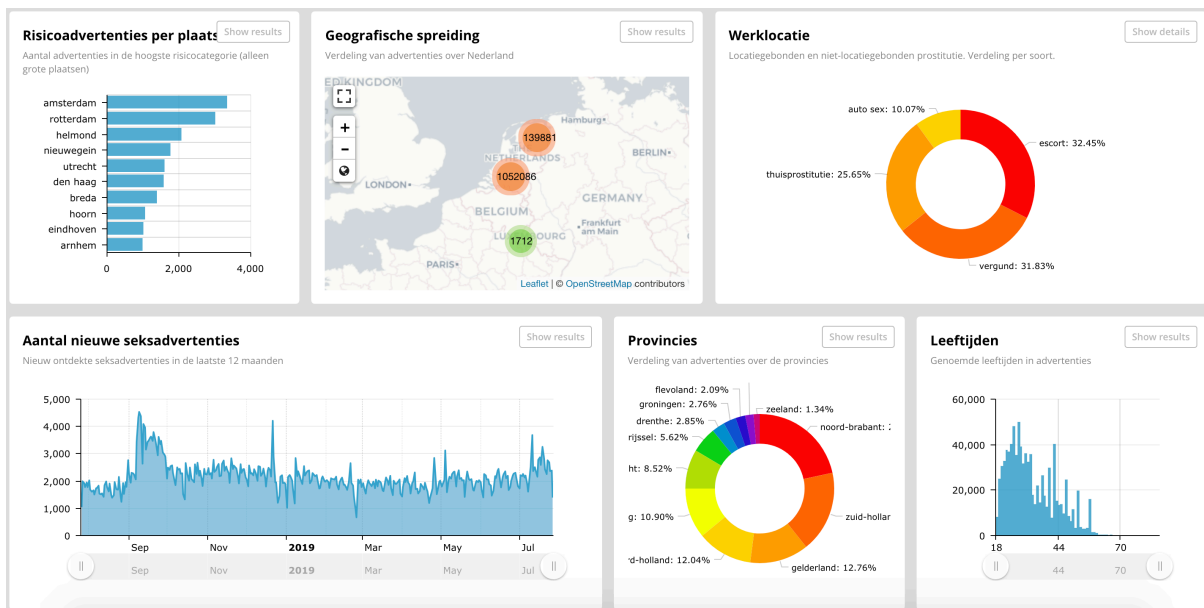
Risicoadvertenties per plaats

Show results

Aantal advertenties in de hoogste risicocategorie (alleen grote plaatsen)

amsterdam
rotterdam
helmond
nieuwegein
utrecht
den haag
breda
hoorn
eindhoven
arnhem

0
2,000
4,000

Geografische spreiding

Show results

Verdeling van advertenties over Nederland

+
−

ED KINGDOM
Hamburg
NETHERLANDS
BERLIN
LONDON
GERMANY
BELGIUM
Frankfurt am Main
LUXEMBOURG
PARIS

139881
1052086
1712

Leaflet | © OpenStreetMap contributors

Werklocatie

Show details

Locatiegebonden en niet-locatiegebonden prostitutie. Verdeling per soort.

auto sex: 10.07%
escort: 32.45%
thuisprostitutie: 25.65%
vergund: 31.83%

Aantal nieuwe seksadvertenties

Show results

Nieuw ontdekte seksadvertenties in de laatste 12 maanden

5,000
4,000
3,000
2,000
1,000
0

Sep
Nov
2019
Mar
May
Jul

Sep
Nov
2019
Mar
May
Jul

Provincies

Show results

Verdeling van advertenties over de provincies

flevoland: 2.09%
groningen: 2.76%
drenthe: 2.85%
rijssel: 5.62%
ht: 8.52%
g: 10.90%
d-holland: 12.04%
zeeland: 1.34%
noord-brabant: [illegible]
zuid-hollar
gelderland: 12.76%

Leeftijden

Show results

Genoemde leeftijden in advertenties

60,000
40,000
20,000
0

18
44
70

44
70